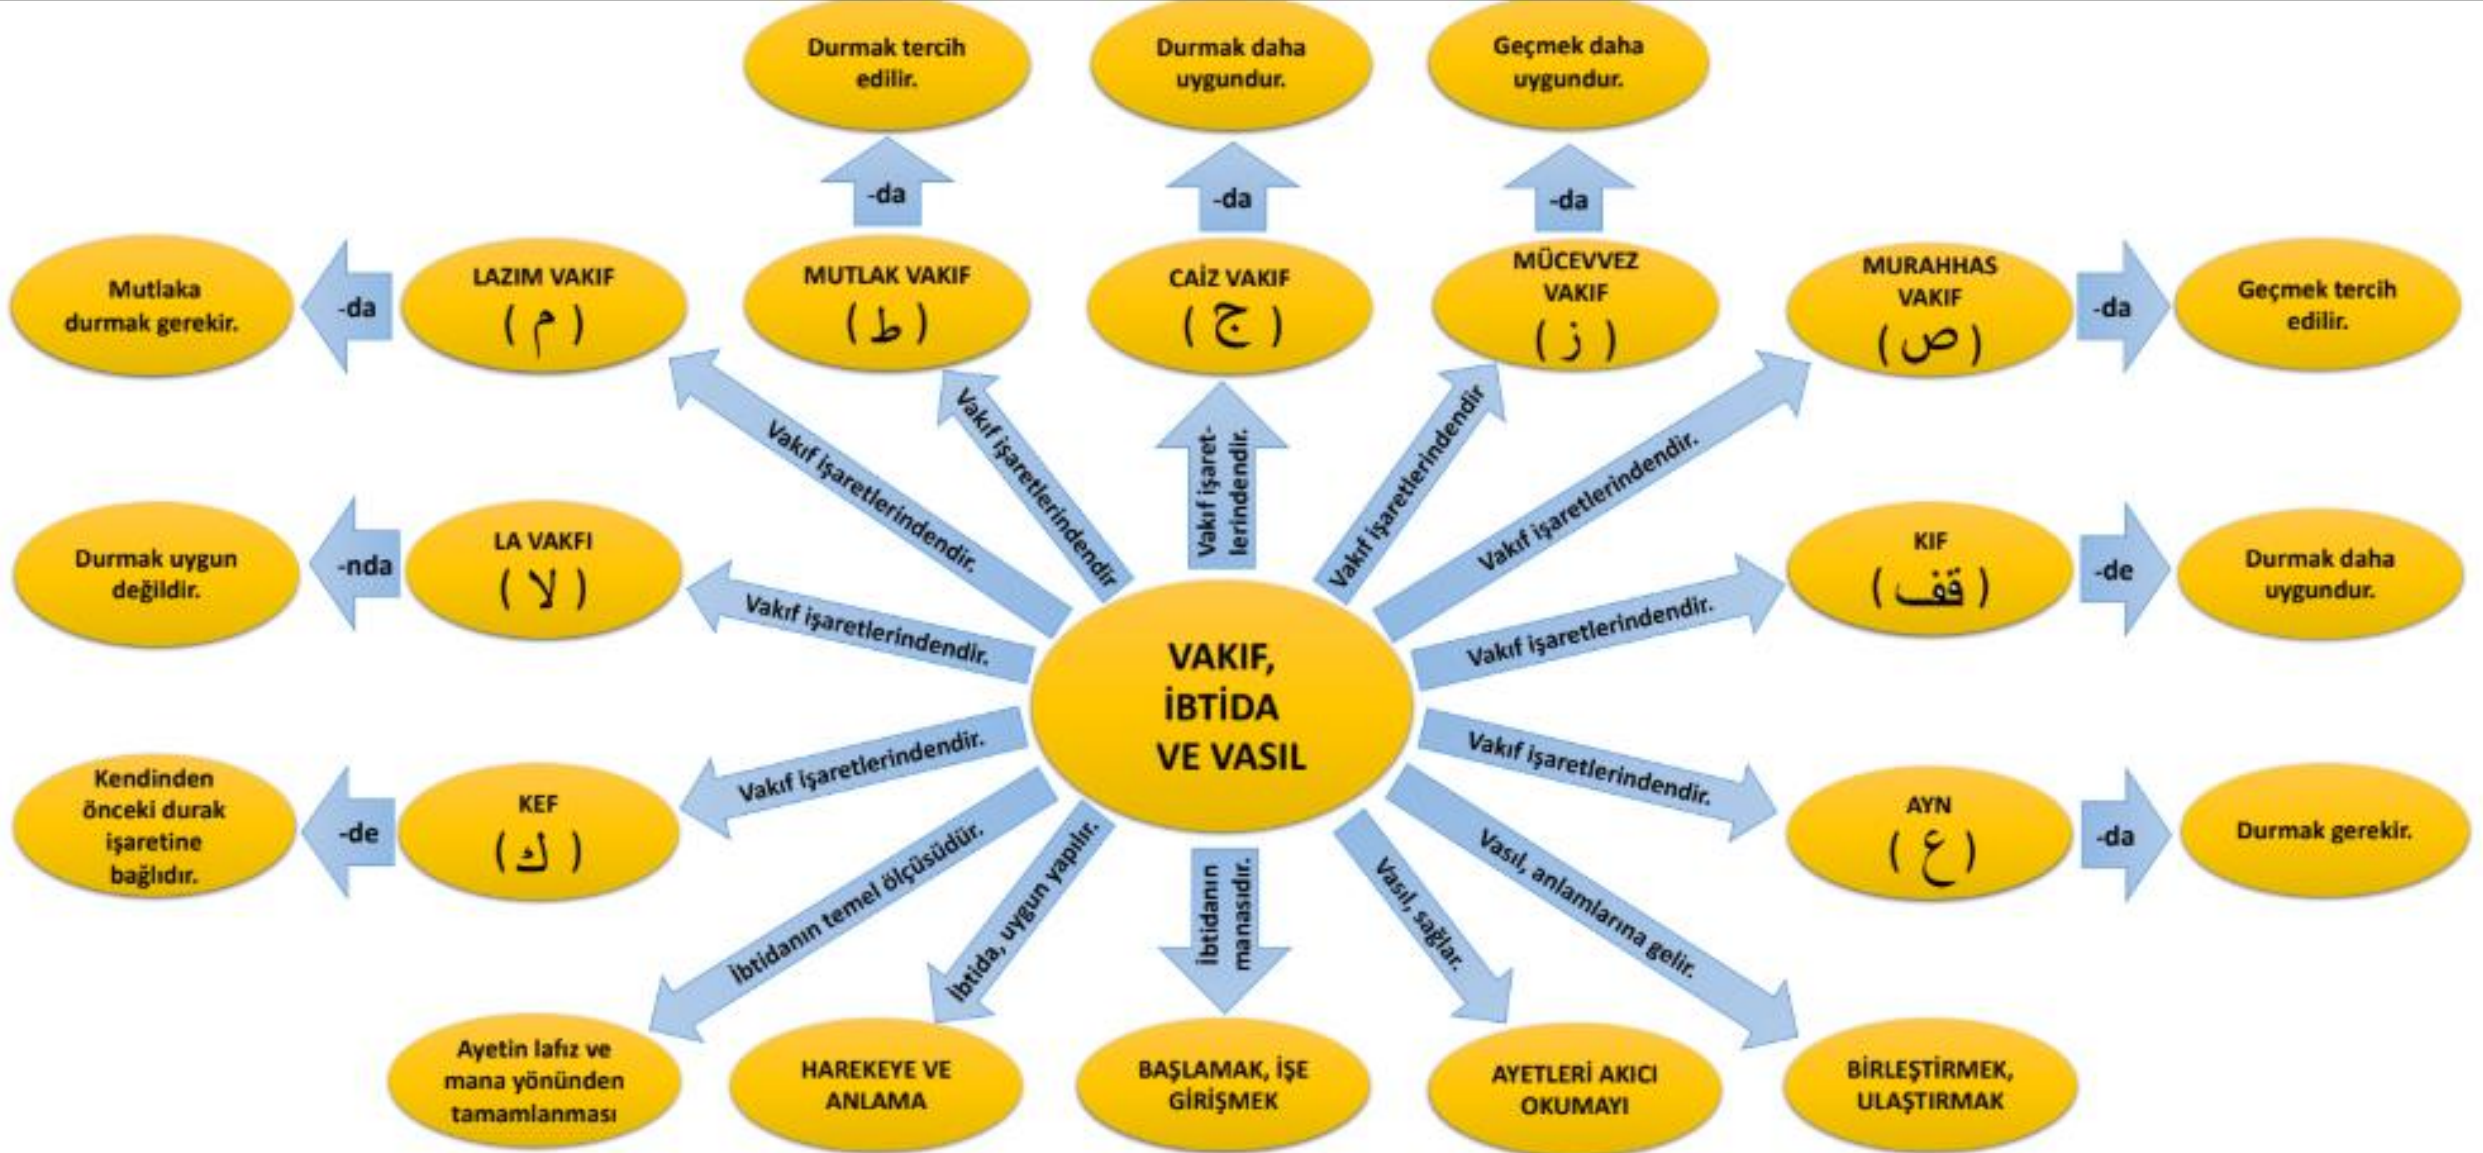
Durmak tercih edilir.

Durmak daha uygundur.

Geçmek daha uygundur.

-da

-da

-da

Mutlaka durmak gerekir.

-da

LAZIM VAKIF
( م )

MUTLAK VAKIF
( ط )

CAİZ VAKIF
( ج )

MÜCEVVEZ VAKIF
( ز )

MURAHHAS VAKIF
( ص )

-da

Geçmek tercih edilir.

Vakıf işaretlerindendir.

Vakıf işaretlerindendir

Vakıf işaretlerindendir.

Vakıf işaretlerindendir

Vakıf işaretlerindendir.

Durmak uygun değildir.

-nda

LA VAKFI
( لا )

KIF
( قف )

-de

Durmak daha uygundur.

Vakıf işaretlerindendir.

Vakıf işaretlerindendir.

VAKIF, İBTİDA VE VASIL

Vakıf işaretlerindendir.

Vakıf işaretlerindendir.

Kendinden önceki durak işaretine bağlıdır.

-de

KEF
( ك )

AYN
( ع )

-da

Durmak gerekir.

İbtidanın temel ölçüsüdür.

İbtida, uygun yapılır.

İbtidanın manasıdır.

Vasıl, sağlar.

Vasıl, anlamlarına gelir.

Ayetin lafız ve mana yönünden tamamlanması

HAREKEYE VE ANLAMA

BAŞLAMAK, İŞE GİRİŞMEK

AYETLERİ AKICI OKUMAYI

BİRLEŞTİRMEK, ULAŞTIRMAK